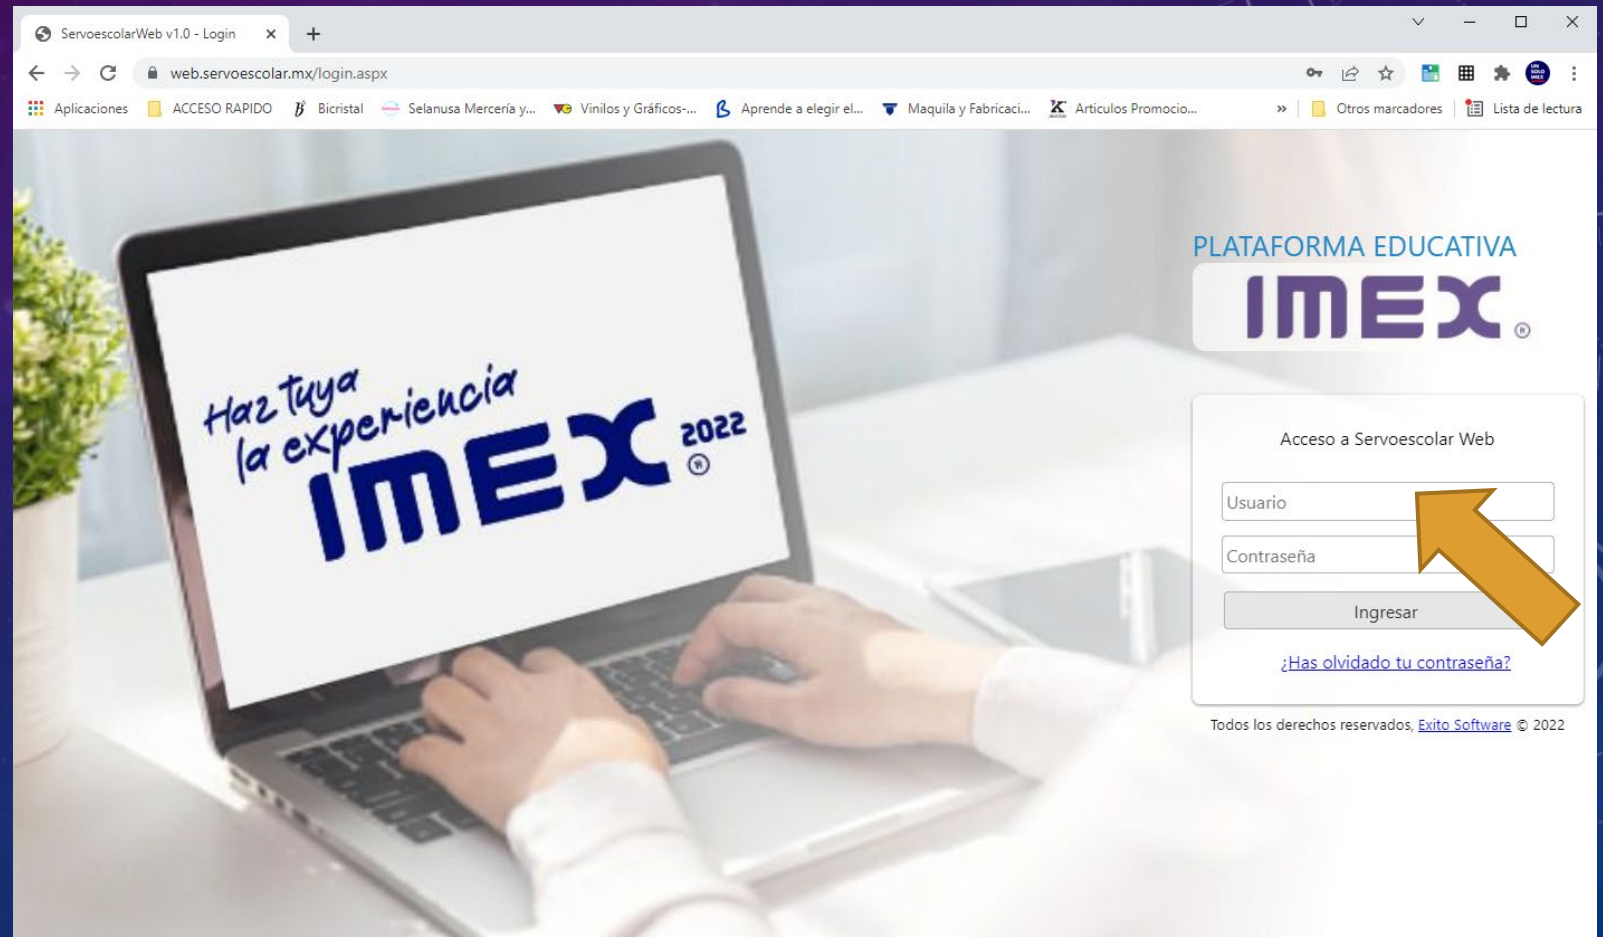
ServoescolarWeb v1.0 - Login

web.servoescolar.mx/login.aspx

Aplicaciones ACCESO RAPIDO Bicristal Selanusa Mercería y... Vinilos y Gráficos-... Aprende a elegir el... Maquila y Fabricaci... Articulos Promocio... » Otros marcadores Lista de lectura

Haz tuya la experiencia IMEX® 2022

PLATAFORMA EDUCATIVA

IMEX®

Acceso a Servoescolar Web

Usuario

Contraseña

Ingresar

¿Has olvidado tu contraseña?

Todos los derechos reservados, Exito Software © 2022